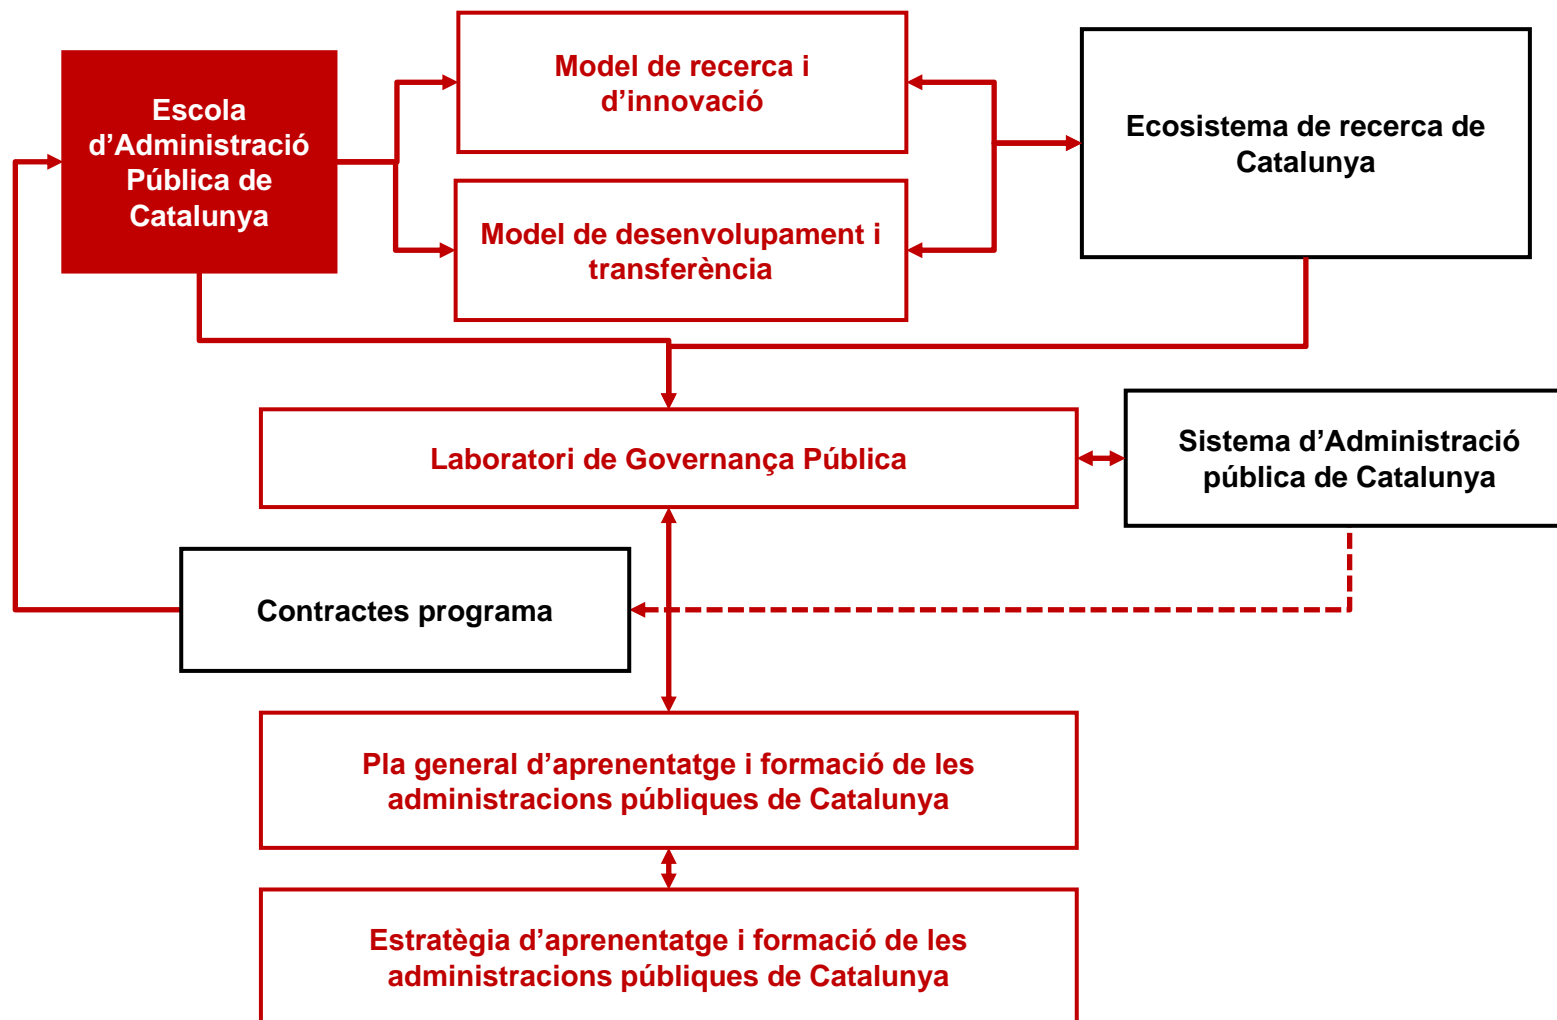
Escola d’Administració Pública de Catalunya

Model de recerca i d’innovació

Model de desenvolupament i transferència

Ecosistema de recerca de Catalunya

Laboratori de Governança Pública

Sistema d’Administració pública de Catalunya

Contractes programa

Pla general d’aprenentatge i formació de les administracions públiques de Catalunya

Estratègia d’aprenentatge i formació de les administracions públiques de Catalunya